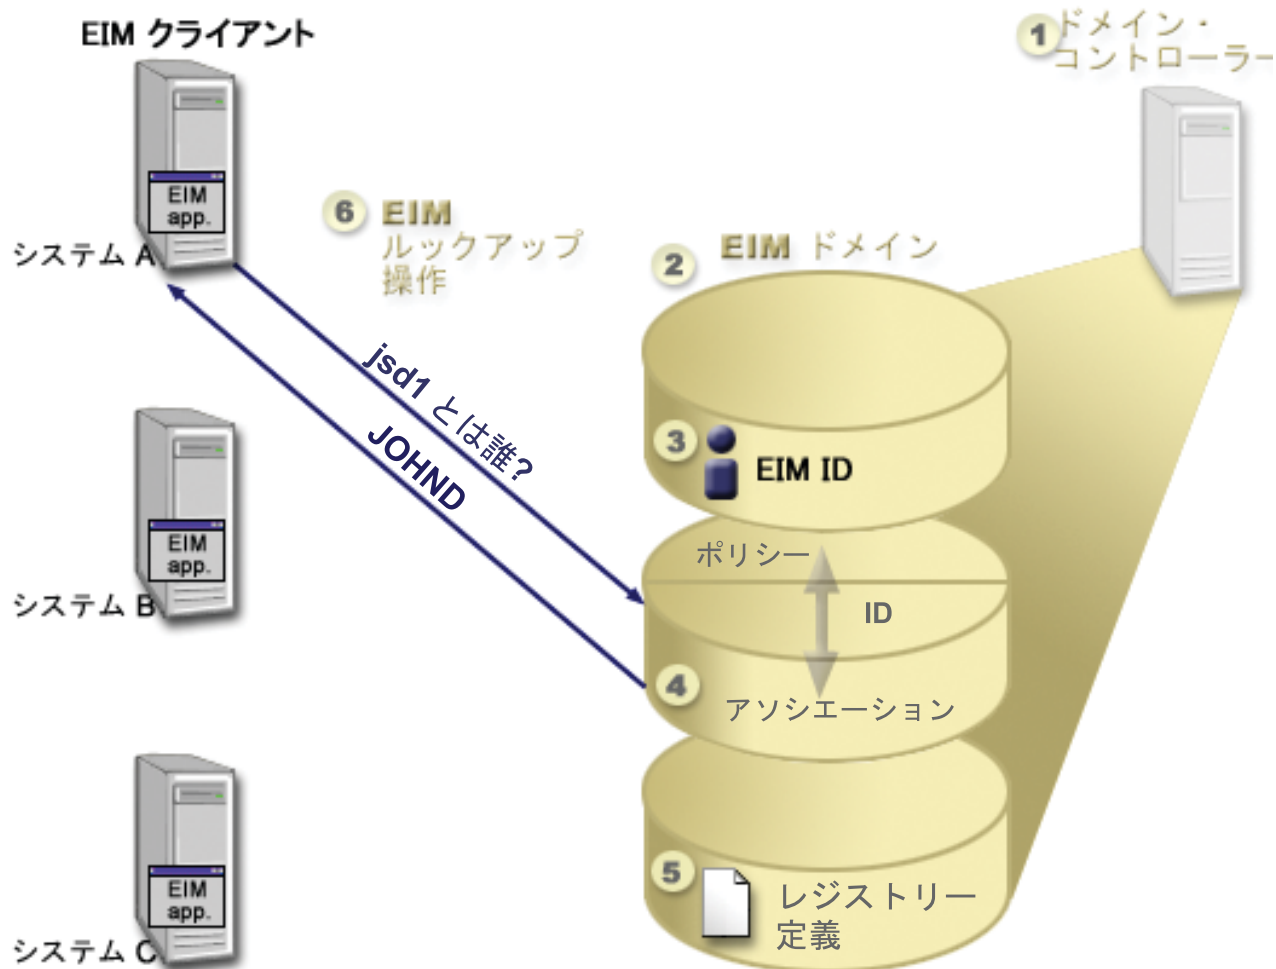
EIM クライアント

EIM app.

システム A

6 EIM ルックアップ 操作

1 ドメイン・コントローラー

2 EIM ドメイン

jsd1 とは誰?

JOHND

3 EIM ID

ポリシー

ID

4 アソシエーション

EIM app.

システム B

EIM app.

システム C

5 レジストリー定義